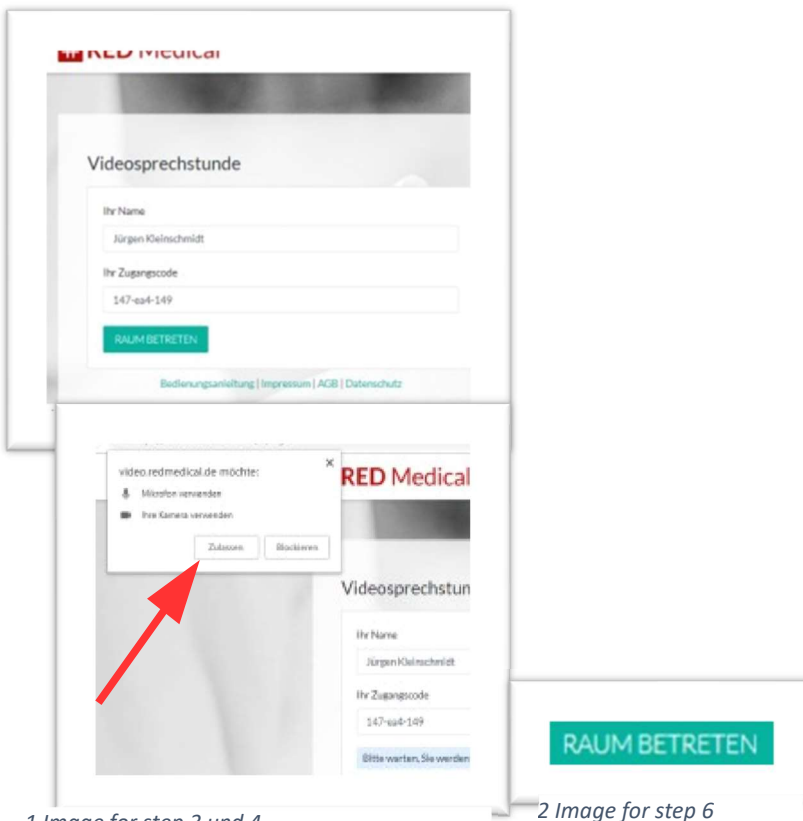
RED Medical

Videosprechstunde

Ihr Name

Jürgen Kleinschmidt

Ihr Zugangscode

147-ea4-149

RAUM BETRETEN

Bedienungsanleitung | Impressum | AGB | Datenschutz

video.redmedical.de möchte:

Mikrofon verwenden

Ihre Kamera verwenden

Zulassen

Blockieren

×

RED Medical

Videosprechstun

Ihr Name

Jürgen Kleinschmidt

Ihr Zugangscode

147-ea4-149

Bitte warten, Sie werden

RAUM BETRETEN

1 Image for step 3 und 4

2 Image for step 6